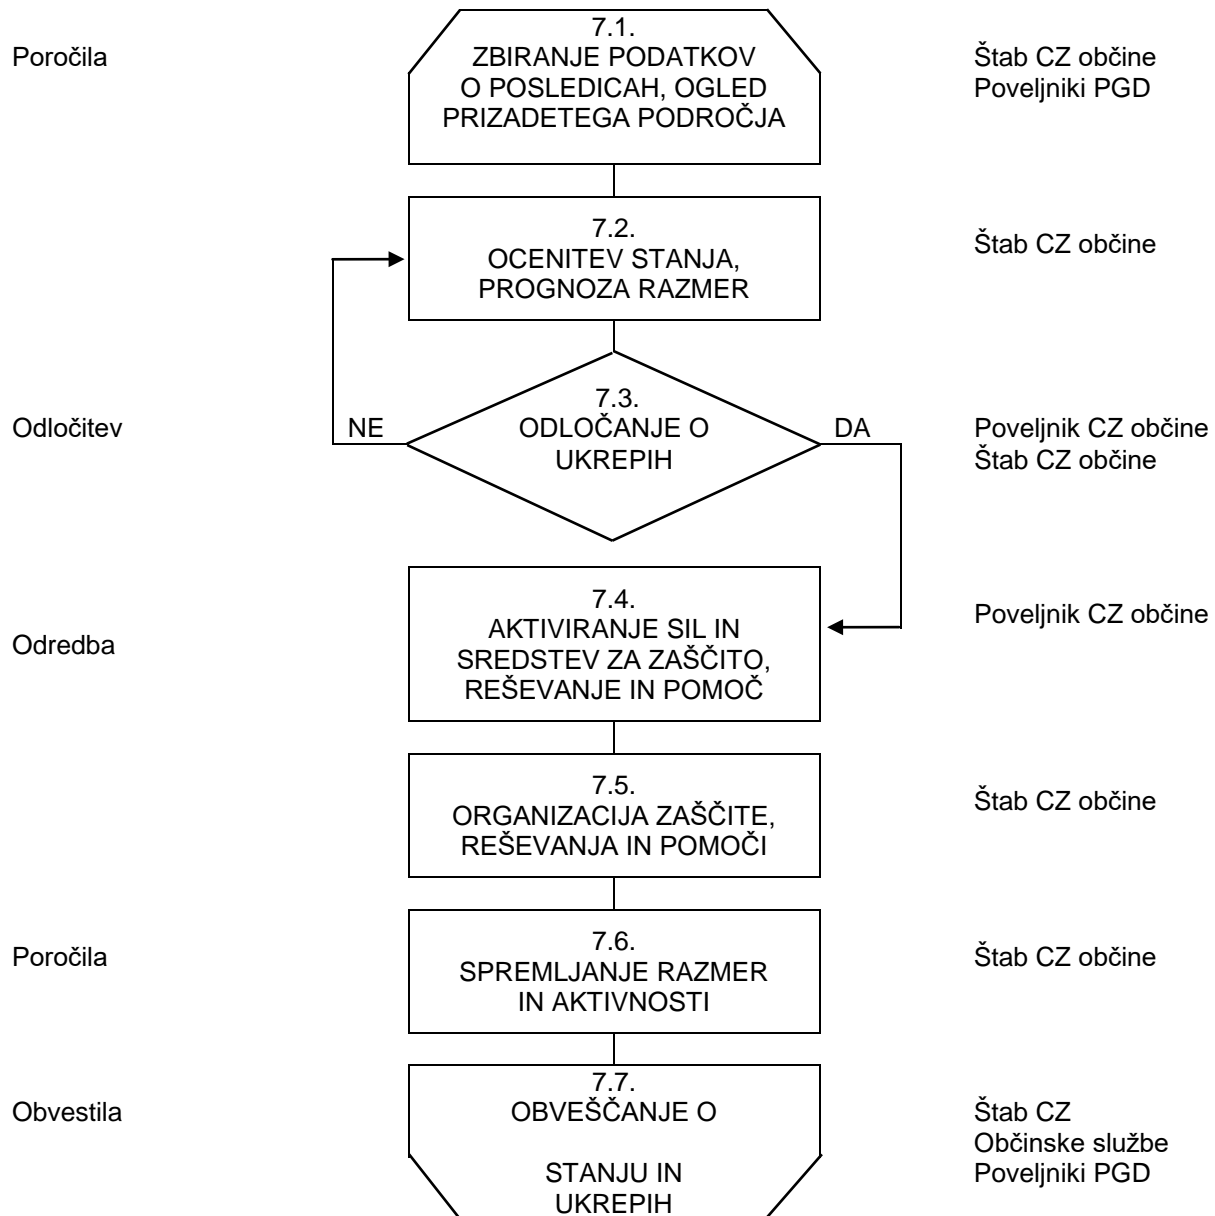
Poročila

7.1.
ZBIRANJE PODATKOV O POSLEDICAH, OGLED PRIZADETEGA PODROČJA

Štab CZ občine
Poveljniki PGD

7.2.
OCENITEV STANJA, PROGNOZA RAZMER

Štab CZ občine

Odločitev

NE

7.3.
ODLOČANJE O UKREPIH

DA

Poveljnik CZ občine
Štab CZ občine

Odredba

7.4.
AKTIVIRANJE SIL IN SREDSTEV ZA ZAŠČITO, REŠEVANJE IN POMOČ

Poveljnik CZ občine

7.5.
ORGANIZACIJA ZAŠČITE, REŠEVANJA IN POMOČI

Štab CZ občine

Poročila

7.6.
SPREMLJANJE RAZMER IN AKTIVNOSTI

Štab CZ občine

Obvestila

7.7.
OBVEŠČANJE O

STANJU IN UKREPIH

Štab CZ
Občinske službe
Poveljniki PGD